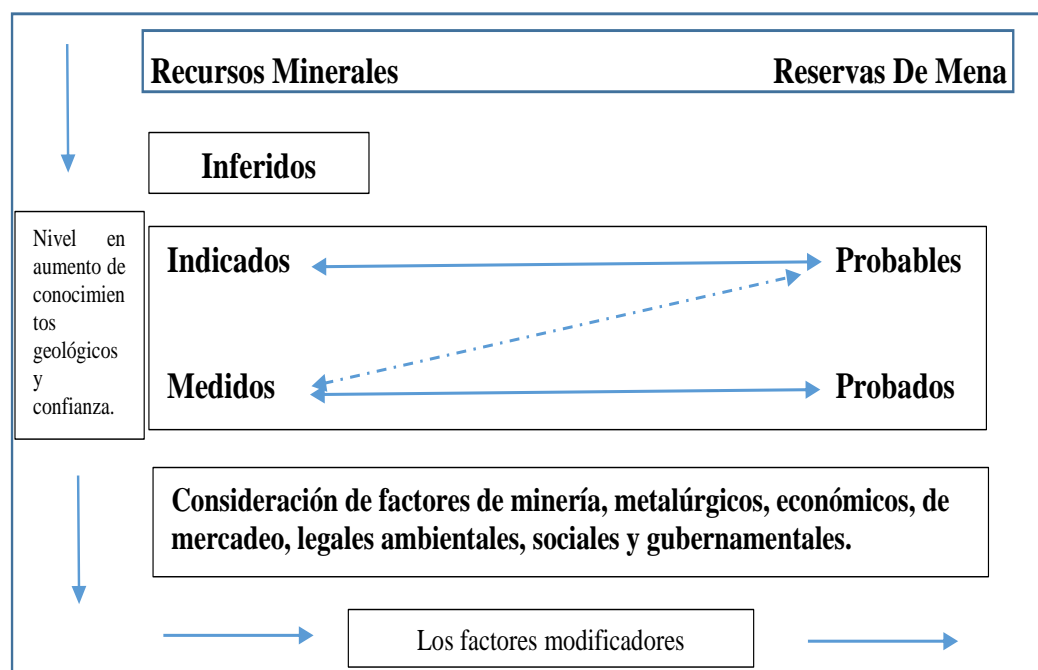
Recursos Minerales

Reservas De Mena

Inferidos

Nivel en aumento de conocimientos geológicos y confianza.

Indicados

Probables

Medidos

Probados

Consideración de factores de minería, metalúrgicos, económicos, de mercadeo, legales ambientales, sociales y gubernamentales.

Los factores modificadores